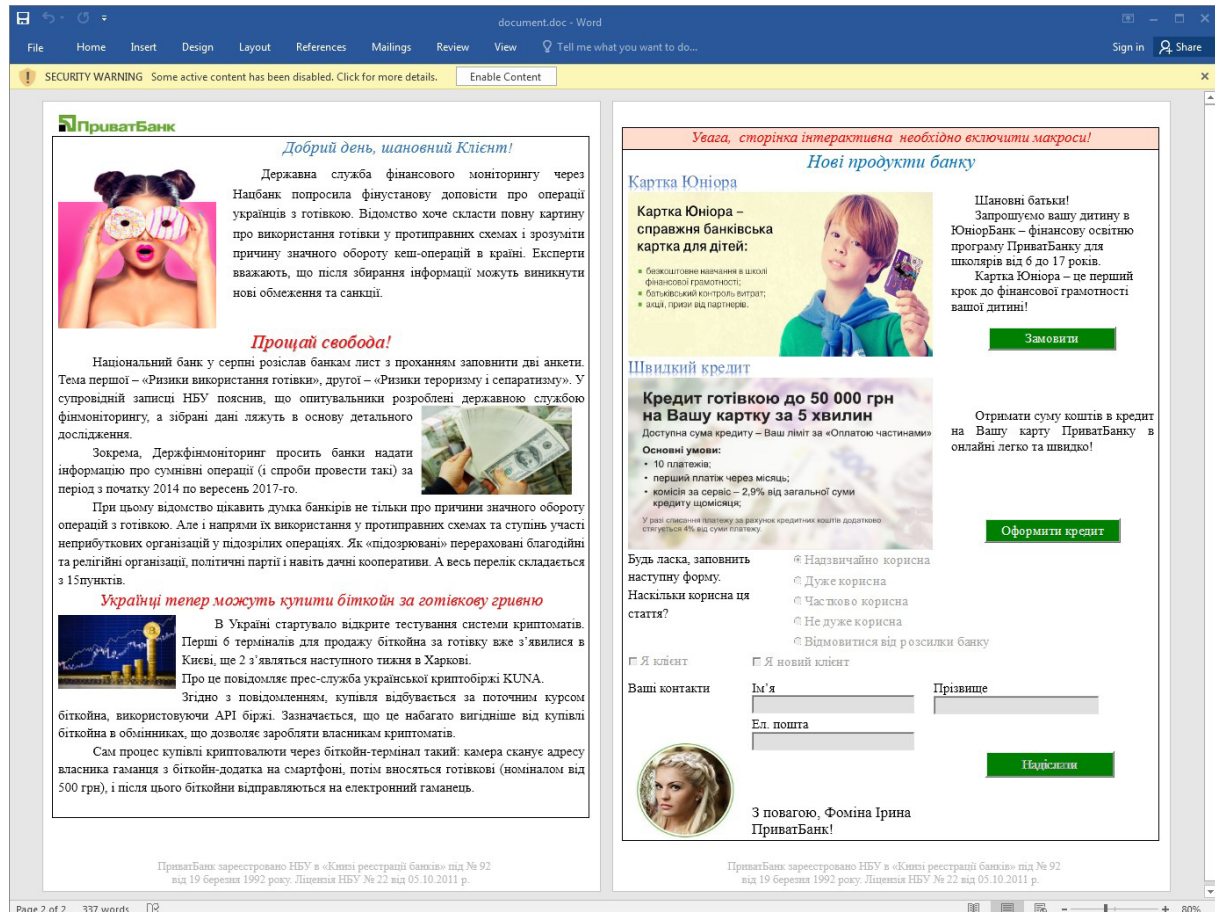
document.doc - Word

File Home Insert Design Layout References Mailings Review View Tell me what you want to do... Sign in Share

SECURITY WARNING Some active content has been disabled. Click for more details. Enable Content

ПриватБанк

Добрий день, шановний Клієнт!

Державна служба фінансового моніторингу через Нацбанк попросила фінустанову доповісти про операції українців з готівкою. Відомство хоче скласти повну картину про використання готівки у протиправних схемах і зрозуміти причину значного обороту кеш-операцій в країні. Експерти вважають, що після збирання інформації можуть виникнути нові обмеження та санкції.

Прощай свобода!

Національний банк у серпні розіслав банкам лист з проханням заповнити дві анкети. Тема першої – «Ризики використання готівки», другої – «Ризики тероризму і сепаратизму». У супровідній записці НБУ пояснив, що опитувальники розроблені державною службою фінмоніторингу, а зібрані дані ляжуть в основу детального дослідження.

Зокрема, Держфінмоніторинг просить банки надати інформацію про сумнівні операції (і спроби провести такі) за період з початку 2014 по вересень 2017-го.

При цьому відомство цікавить думка банкірів не тільки про причини значного обороту операцій з готівкою. Але і напрями їх використання у протиправних схемах та ступінь участі неприбуткових організацій у підозрілих операціях. Як «підозрювані» перераховані благодійні та релігійні організації, політичні партії і навіть дачні кооперативи. А весь перелік складається з 15пунктів.

Українці тепер можуть купити біткойн за готівкову гривню

В Україні стартувало відкрите тестування системи криптоматів. Перші 6 терміналів для продажу біткойна за готівку вже з'явилися в Києві, ще 2 з'являться наступного тижня в Харкові.

Про це повідомляє прес-служба української криптобіржі KUNA.

Згідно з повідомленням, купівля відбувається за поточним курсом біткойна, використовуючи API біржі. Зазначається, що це набагато вигідніше від купівлі біткойна в обмінниках, що дозволяє заробляти власникам криптоматів.

Сам процес купівлі криптовалюти через біткойн-термінал такий: камера сканує адресу власника гаманця з біткойн-додатка на смартфоні, потім вносяться готівкові (номіналом від 500 грн), і після цього біткойни відправляються на електронний гаманець.

ПриватБанк зареєстровано НБУ в «Книзі реєстрації банків» під № 92 від 19 березня 1992 року. Ліцензія НБУ № 22 від 05.10.2011 р.

Увага, сторінка інтерактивна необхідно включити макроси!

Нові продукти банку

Картка Юніора

Картка Юніора – справжня банківська картка для дітей:
• безкоштовне навчання в школі фінансової грамотності;
• батьківський контроль витрат;
• акції, призи від партнерів.

Шановні батьки!
Запрошуємо вашу дитину в ЮніорБанк – фінансову освітню програму ПриватБанку для школярів від 6 до 17 років.
Картка Юніора – це перший крок до фінансової грамотності вашої дитини!

Замовити

Швидкий кредит

Кредит готівкою до 50 000 грн на Вашу картку за 5 хвилин
Доступна сума кредиту – Ваш ліміт за «Оплатою частинами»
Основні умови:
• 10 платежів;
• перший платіж через місяць;
• комісія за сервіс – 2,9% від загальної суми кредиту щомісяця;
У разі списання платежу за рахунок кредитних коштів додатково стягується 4% від суми платежу.

Отримати суму коштів в кредит на Вашу карту ПриватБанку в онлайні легко та швидко!

Оформити кредит

Будь ласка, заповнить наступну форму. Наскільки корисна ця стаття?

Надзвичайно корисна
Дуже корисна
Частково корисна
Не дуже корисна
Відмовитися від розсилки банку

Я клієнт
Я новий клієнт

Ваші контакти
Ім'я
Прізвище
Ел. пошта

Надіслати

З повагою, Фоміна Ірина
ПриватБанк!

ПриватБанк зареєстровано НБУ в «Книзі реєстрації банків» під № 92 від 19 березня 1992 року. Ліцензія НБУ № 22 від 05.10.2011 р.

Page 2 of 2 337 words 80%